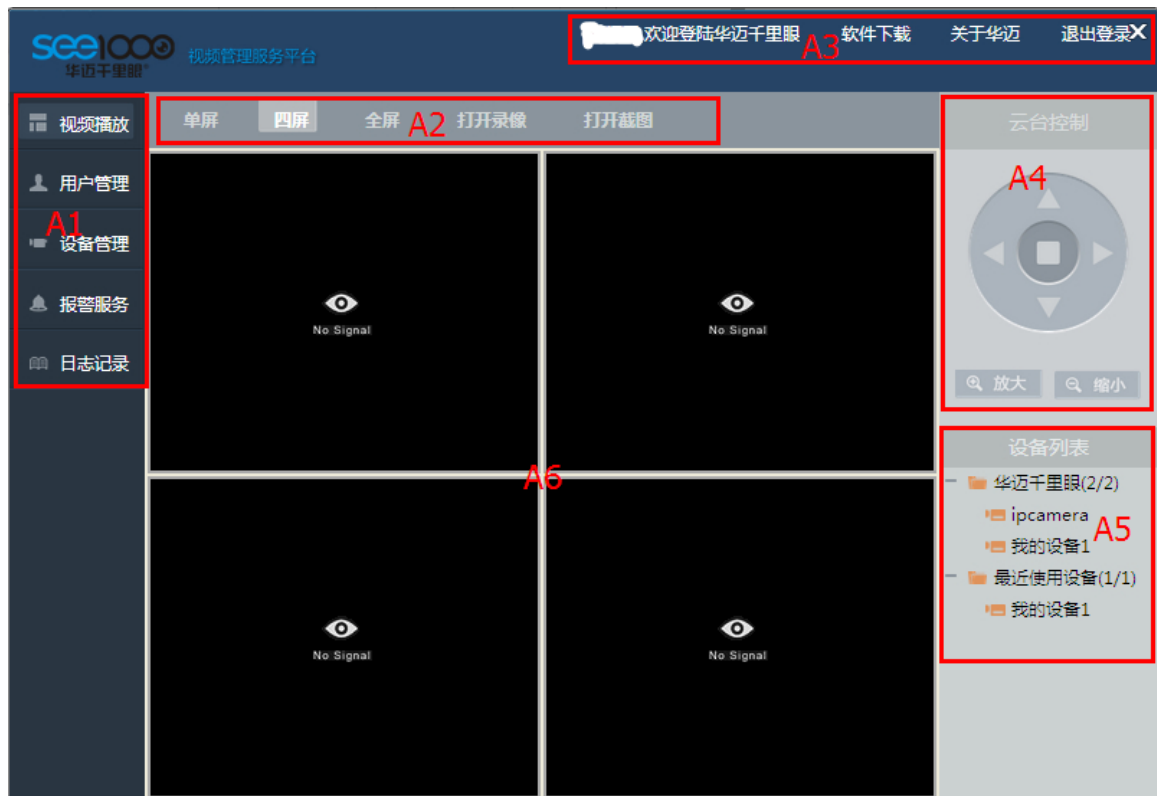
see1000
华迈千里眼®
视频管理服务平台

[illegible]欢迎登陆华迈千里眼 软件下载 关于华迈 退出登录 ✕
A3

视频播放
用户管理
设备管理
报警服务
日志记录
A1

单屏 四屏 全屏 打开录像 打开截图
A2

No Signal
No Signal
No Signal
No Signal
A6

云台控制
A4
放大 缩小

设备列表
华迈千里眼(2/2)
ipcamera
我的设备1
最近使用设备(1/1)
我的设备1
A5